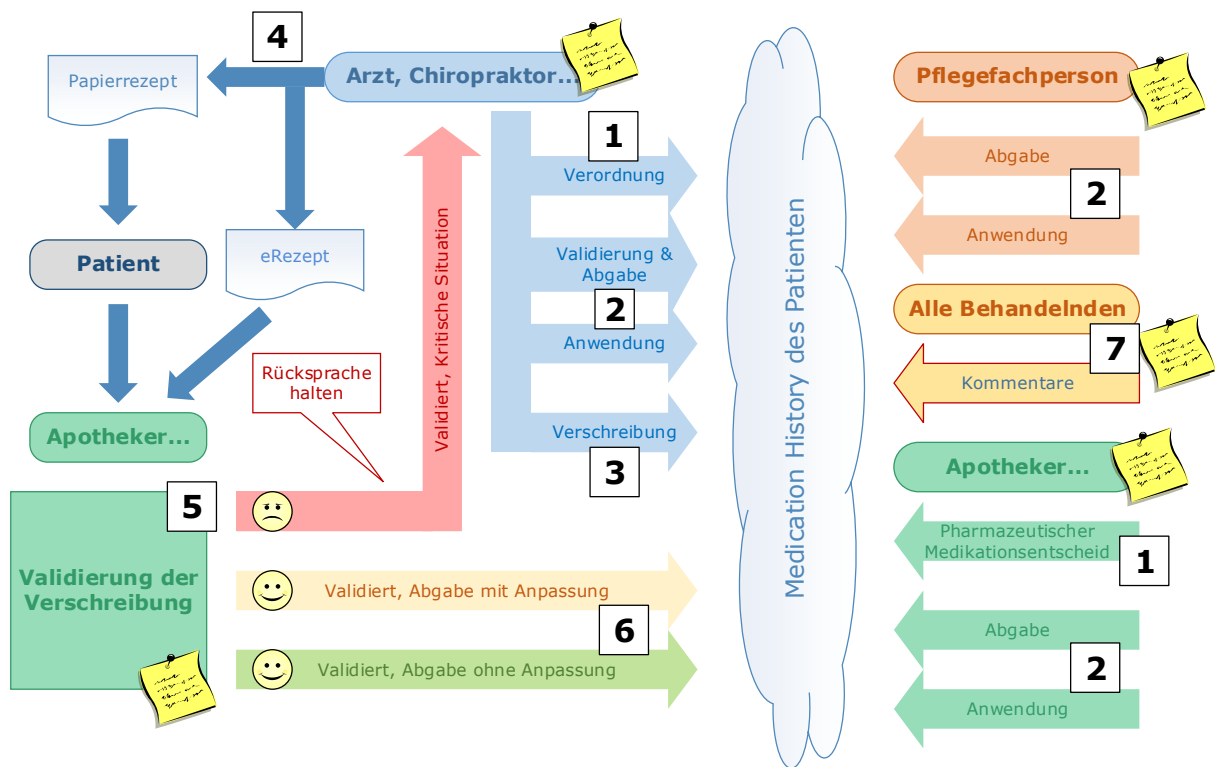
4

Papierrezept

Arzt, Chiropraktor...

Patient

eRezept

Apotheker...

Rückssprache halten

Validiert, Kritische Situation

1

Verordnung

Validierung & Abgabe

2

Anwendung

Verschreibung

3

5

Validierung der Verschreibung

Validiert, Abgabe mit Anpassung

6

Validiert, Abgabe ohne Anpassung

Medication History des Patienten

Pflegefachperson

Abgabe

2

Anwendung

Alle Behandelnden

7

Kommentare

Apotheker...

Pharmazeutischer Medikationsentscheid

1

Abgabe

2

Anwendung